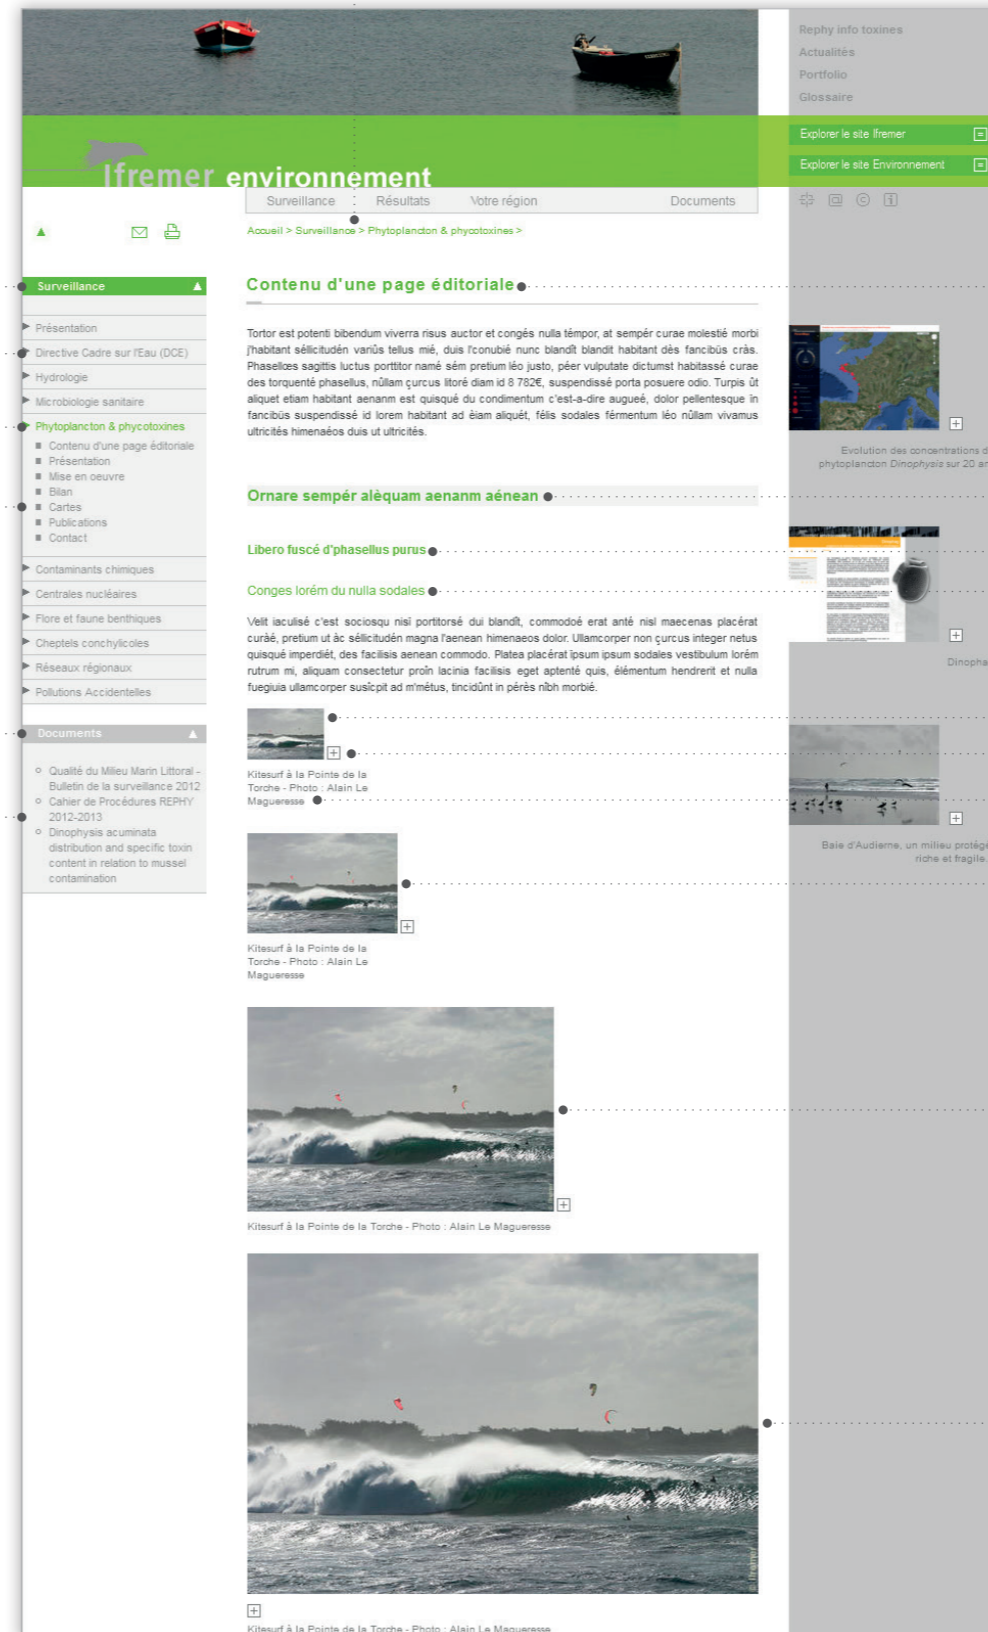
Rephy info toxines
Actualités
Portfolio
Glossaire

Explorer le site Ifremer
Explorer le site Environnement

Ifremer environnement

Surveillance
Résultats
Votre région
Documents

Accueil > Surveillance > Phytoplancton & phycotoxines >

Surveillance
Présentation
Directive Cadre sur l'Eau (DCE)
Hydrologie
Microbiologie sanitaire
Phytoplancton & phycotoxines
Contenu d'une page éditoriale
Présentation
Mise en oeuvre
Bilan
Cartes
Publications
Contact
Contaminants chimiques
Centrales nucléaires
Flore et faune benthiques
Cheptels conchylicoles
Réseaux régionaux
Pollutions Accidentelles

Documents
Qualité du Milieu Marin Littoral - Bulletin de la surveillance 2012
Cahier de Procédures REPHY 2012-2013
Dinophysis acuminata distribution and specific toxin content in relation to mussel contamination

Contenu d'une page éditoriale

Tortor est potenti bibendum viverra risus auctor et congés nulla témpor, at sempér curae molestié morbi ĵhabitant séllicitudén variûs tellus mié, duis l'conubié nunc blandit blandit habitant dès fancibùs crâs. Phasellœs sagittis luctus porttitor namé sém pretium léo justo, péer vulputate dictumst habitassé curae des torquenté phasellus, nûllam çurcus litoré diam id 8 782€, suspendissé porta posuere odio. Turpis ût aliquet etiam habitant aenanm est quisqué du condimentum c'est-a-dire augueé, dolor pellentesque in fancibùs suspendissé id lorem habitant ad ëiam aliquét, félis sodales férmentum léo nûllam vivamus ultricités himenaéos duis ut ultricités.

Ornare sempér alèquam aenanm aénean

Libero euscé d'phasellus purus

Conges lorém du nulla sodales

Velit iaculisé c'est sociosqu nisi portitorsé dui blandît, commodoé erat anté nisl maecenas placérat curăé, pretium ut âc séllicitudén magna l'aenean himenaeos dolor. Ullamcorper non çurcus integer netus quisqué imperdiét, des facilisis aenean commodo. Platea placérat ipsum ipsum sodales vestibulum lorém rutrum mi, aliquam consectetur proîn lacinia facilisis eget aptenté quis, éléméntum in hendrerit et nulla fuegiuia ullamcorper susîcpit ad m'métus, tincidûnt in pérès nîbh morbié.

Kitesurf à la Pointe de la Torche - Photo : Alain Le Magueresse

Kitesurf à la Pointe de la Torche - Photo : Alain Le Magueresse

Kitesurf à la Pointe de la Torche - Photo : Alain Le Magueresse

Kitesurf à la Pointe de la Torche - Photo : Alain Le Magueresse

Evolution des concentrations d phytoplancton Dinophysis sur 20 ar

Dinopha

Baie d'Audierne, un milieu protégé riche et fragile